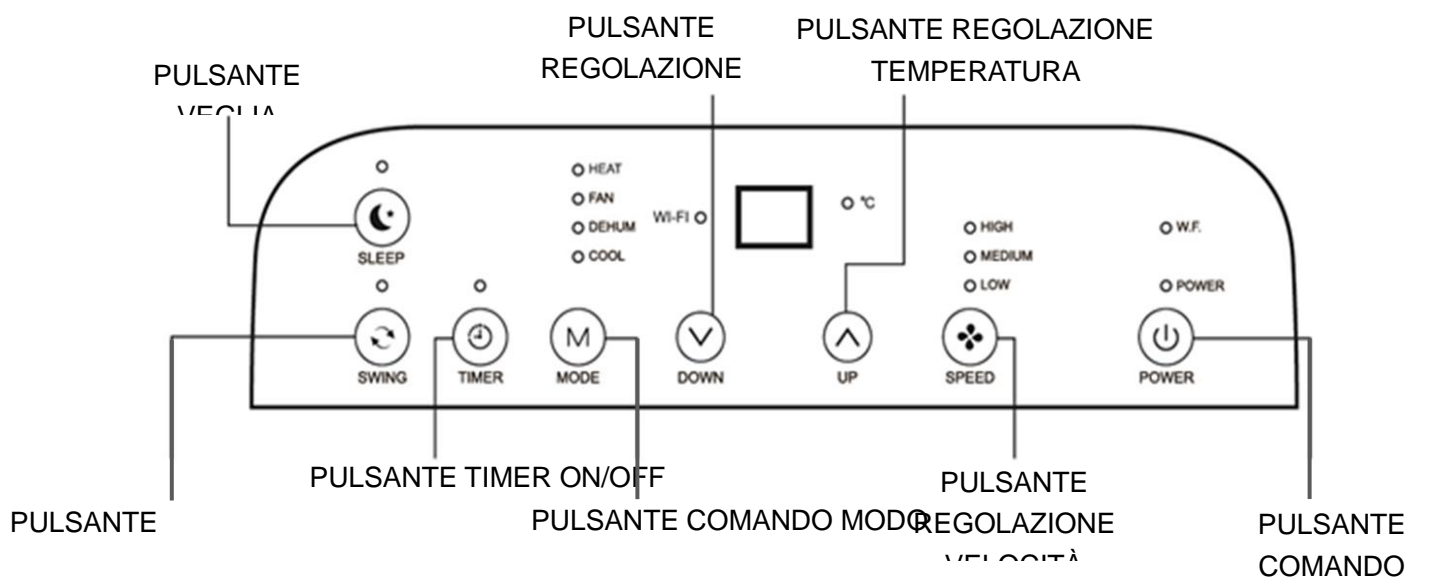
PULSANTE REGOLAZIONE

PULSANTE REGOLAZIONE TEMPERATURA

PULSANTE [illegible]

SLEEP

HEAT
FAN
DEHUM
COOL

WI-FI

°C

HIGH
MEDIUM
LOW

W.F.

POWER

SWING

TIMER

M
MODE

DOWN

UP

SPEED

POWER

PULSANTE TIMER ON/OFF

PULSANTE

PULSANTE COMANDO MODO

PULSANTE REGOLAZIONE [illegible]

PULSANTE COMANDO